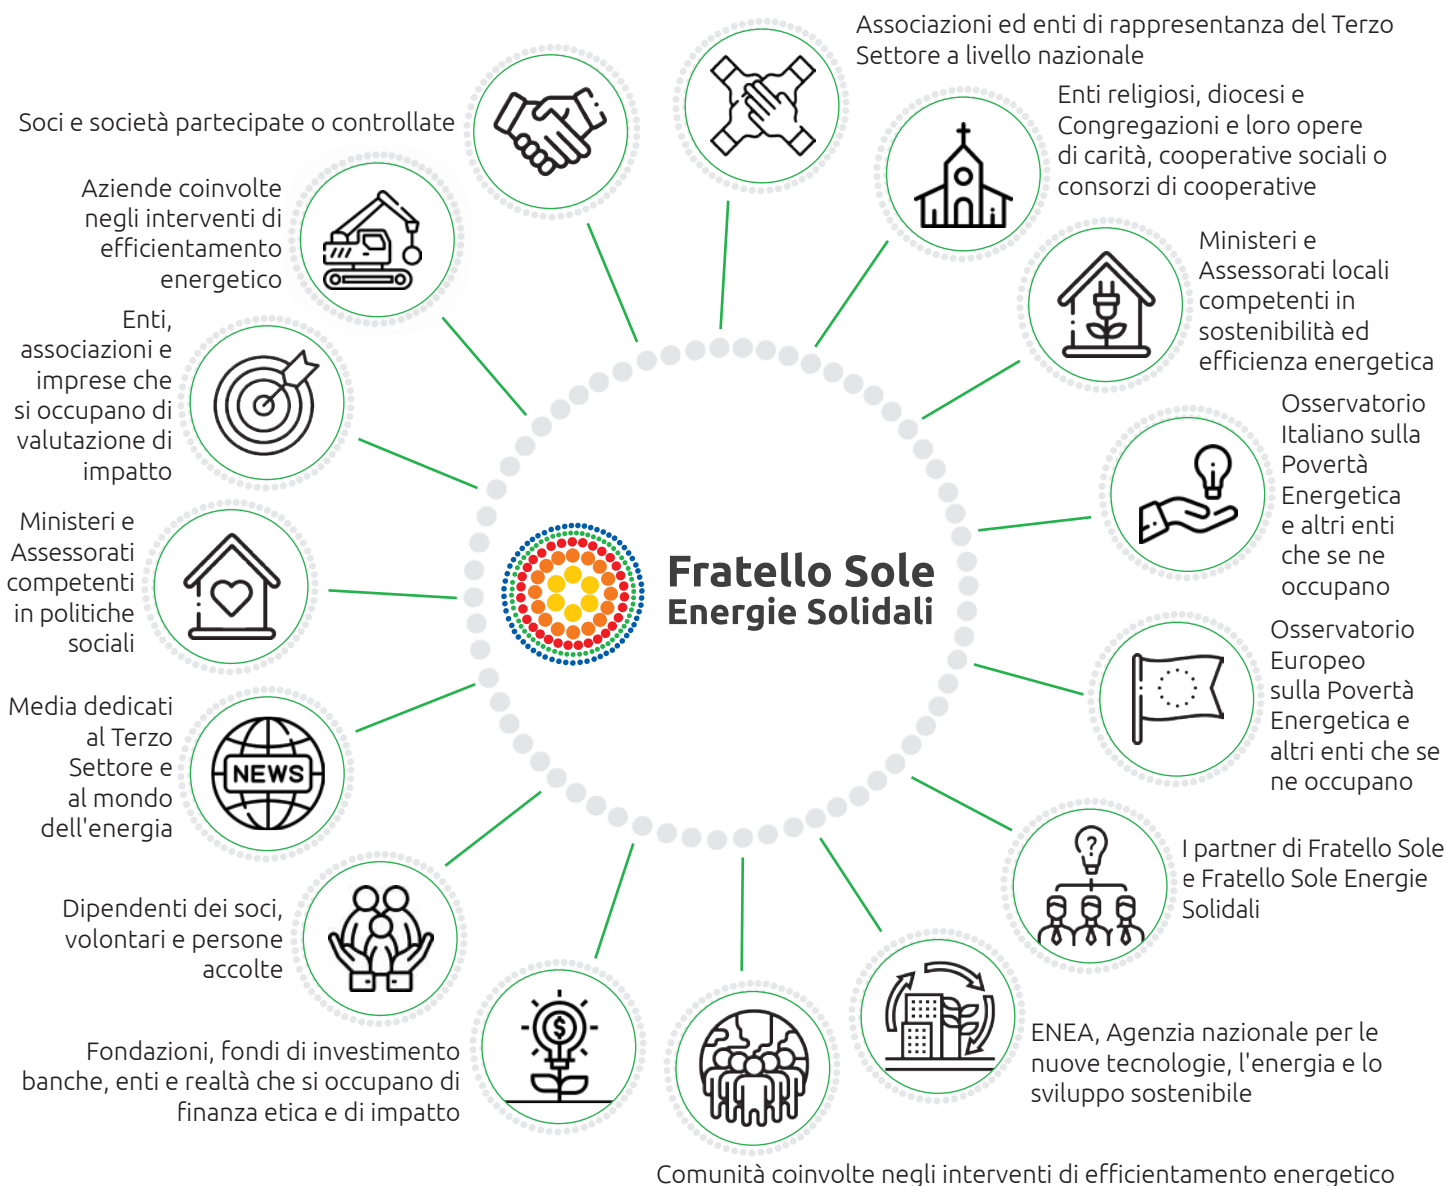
Fratello Sole
Energie Solidali

Associazioni ed enti di rappresentanza del Terzo Settore a livello nazionale

Enti religiosi, diocesi e Congregazioni e loro opere di carità, cooperative sociali o consorzi di cooperative

Ministeri e Assessorati locali competenti in sostenibilità ed efficienza energetica

Osservatorio Italiano sulla Povertà Energetica e altri enti che se ne occupano

Osservatorio Europeo sulla Povertà Energetica e altri enti che se ne occupano

I partner di Fratello Sole e Fratello Sole Energie Solidali

ENEA, Agenzia nazionale per le nuove tecnologie, l'energia e lo sviluppo sostenibile

Comunità coinvolte negli interventi di efficientamento energetico

Fondazioni, fondi di investimento banche, enti e realtà che si occupano di finanza etica e di impatto

Dipendenti dei soci, volontari e persone accolte

Media dedicati al Terzo Settore e al mondo dell'energia

NEWS

Ministeri e Assessorati competenti in politiche sociali

Enti, associazioni e imprese che si occupano di valutazione di impatto

Aziende coinvolte negli interventi di efficientamento energetico

Soci e società partecipate o controllate